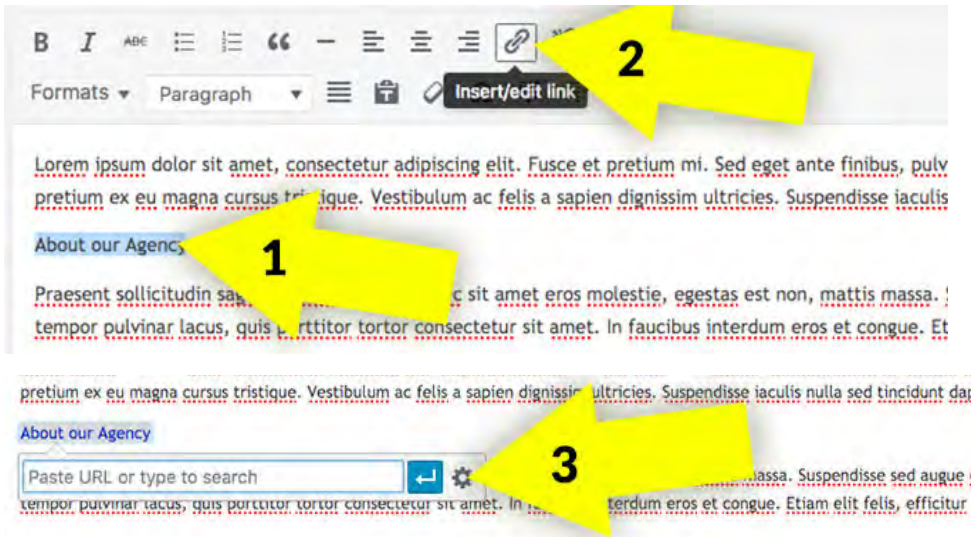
B I ABC
Formats ▾ Paragraph ▾
Insert/edit link
2

Lorem ipsum dolor sit amet, consectetur adipiscing elit. Fusce et pretium mi. Sed eget ante finibus, pulv pretium ex eu magna cursus tri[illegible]ique. Vestibulum ac felis a sapien dignissim ultricies. Suspendisse iaculis

About our Agency
1

Praesent sollicitudin sa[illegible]c sit amet eros molestie, egestas est non, mattis massa. tempor pulvinar lacus, quis p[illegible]rttitor tortor consectetur sit amet. In faucibus interdum eros et congue. Et

pretium ex eu magna cursus tristique. Vestibulum ac felis a sapien dignissi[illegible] ultricies. Suspendisse iaculis nulla sed tincidunt da

About our Agency

Paste URL or type to search
3
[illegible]massa. Suspendisse sed augue
tempor pulvinar lacus, quis porttitor tortor consectetur sit amet. In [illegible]terdum eros et congue. Etiam elit felis, efficitur